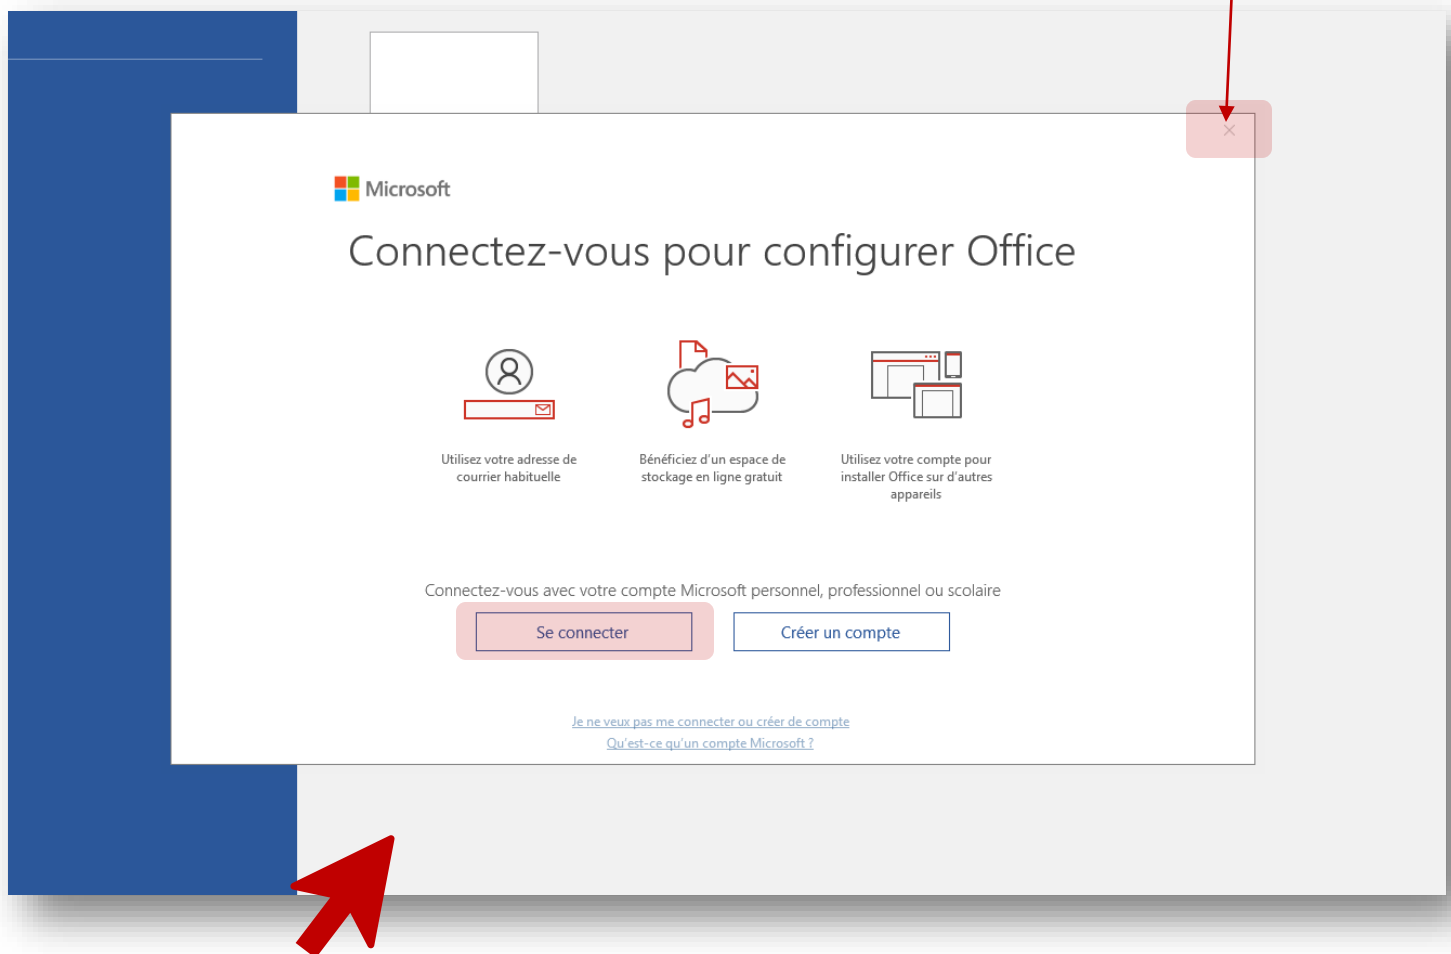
Microsoft

Connectez-vous pour configurer Office

Utilisez votre adresse de courrier habituelle

Bénéficiez d'un espace de stockage en ligne gratuit

Utilisez votre compte pour installer Office sur d'autres appareils

Connectez-vous avec votre compte Microsoft personnel, professionnel ou scolaire

Se connecter

Créer un compte

Je ne veux pas me connecter ou créer de compte

Qu'est-ce qu'un compte Microsoft ?